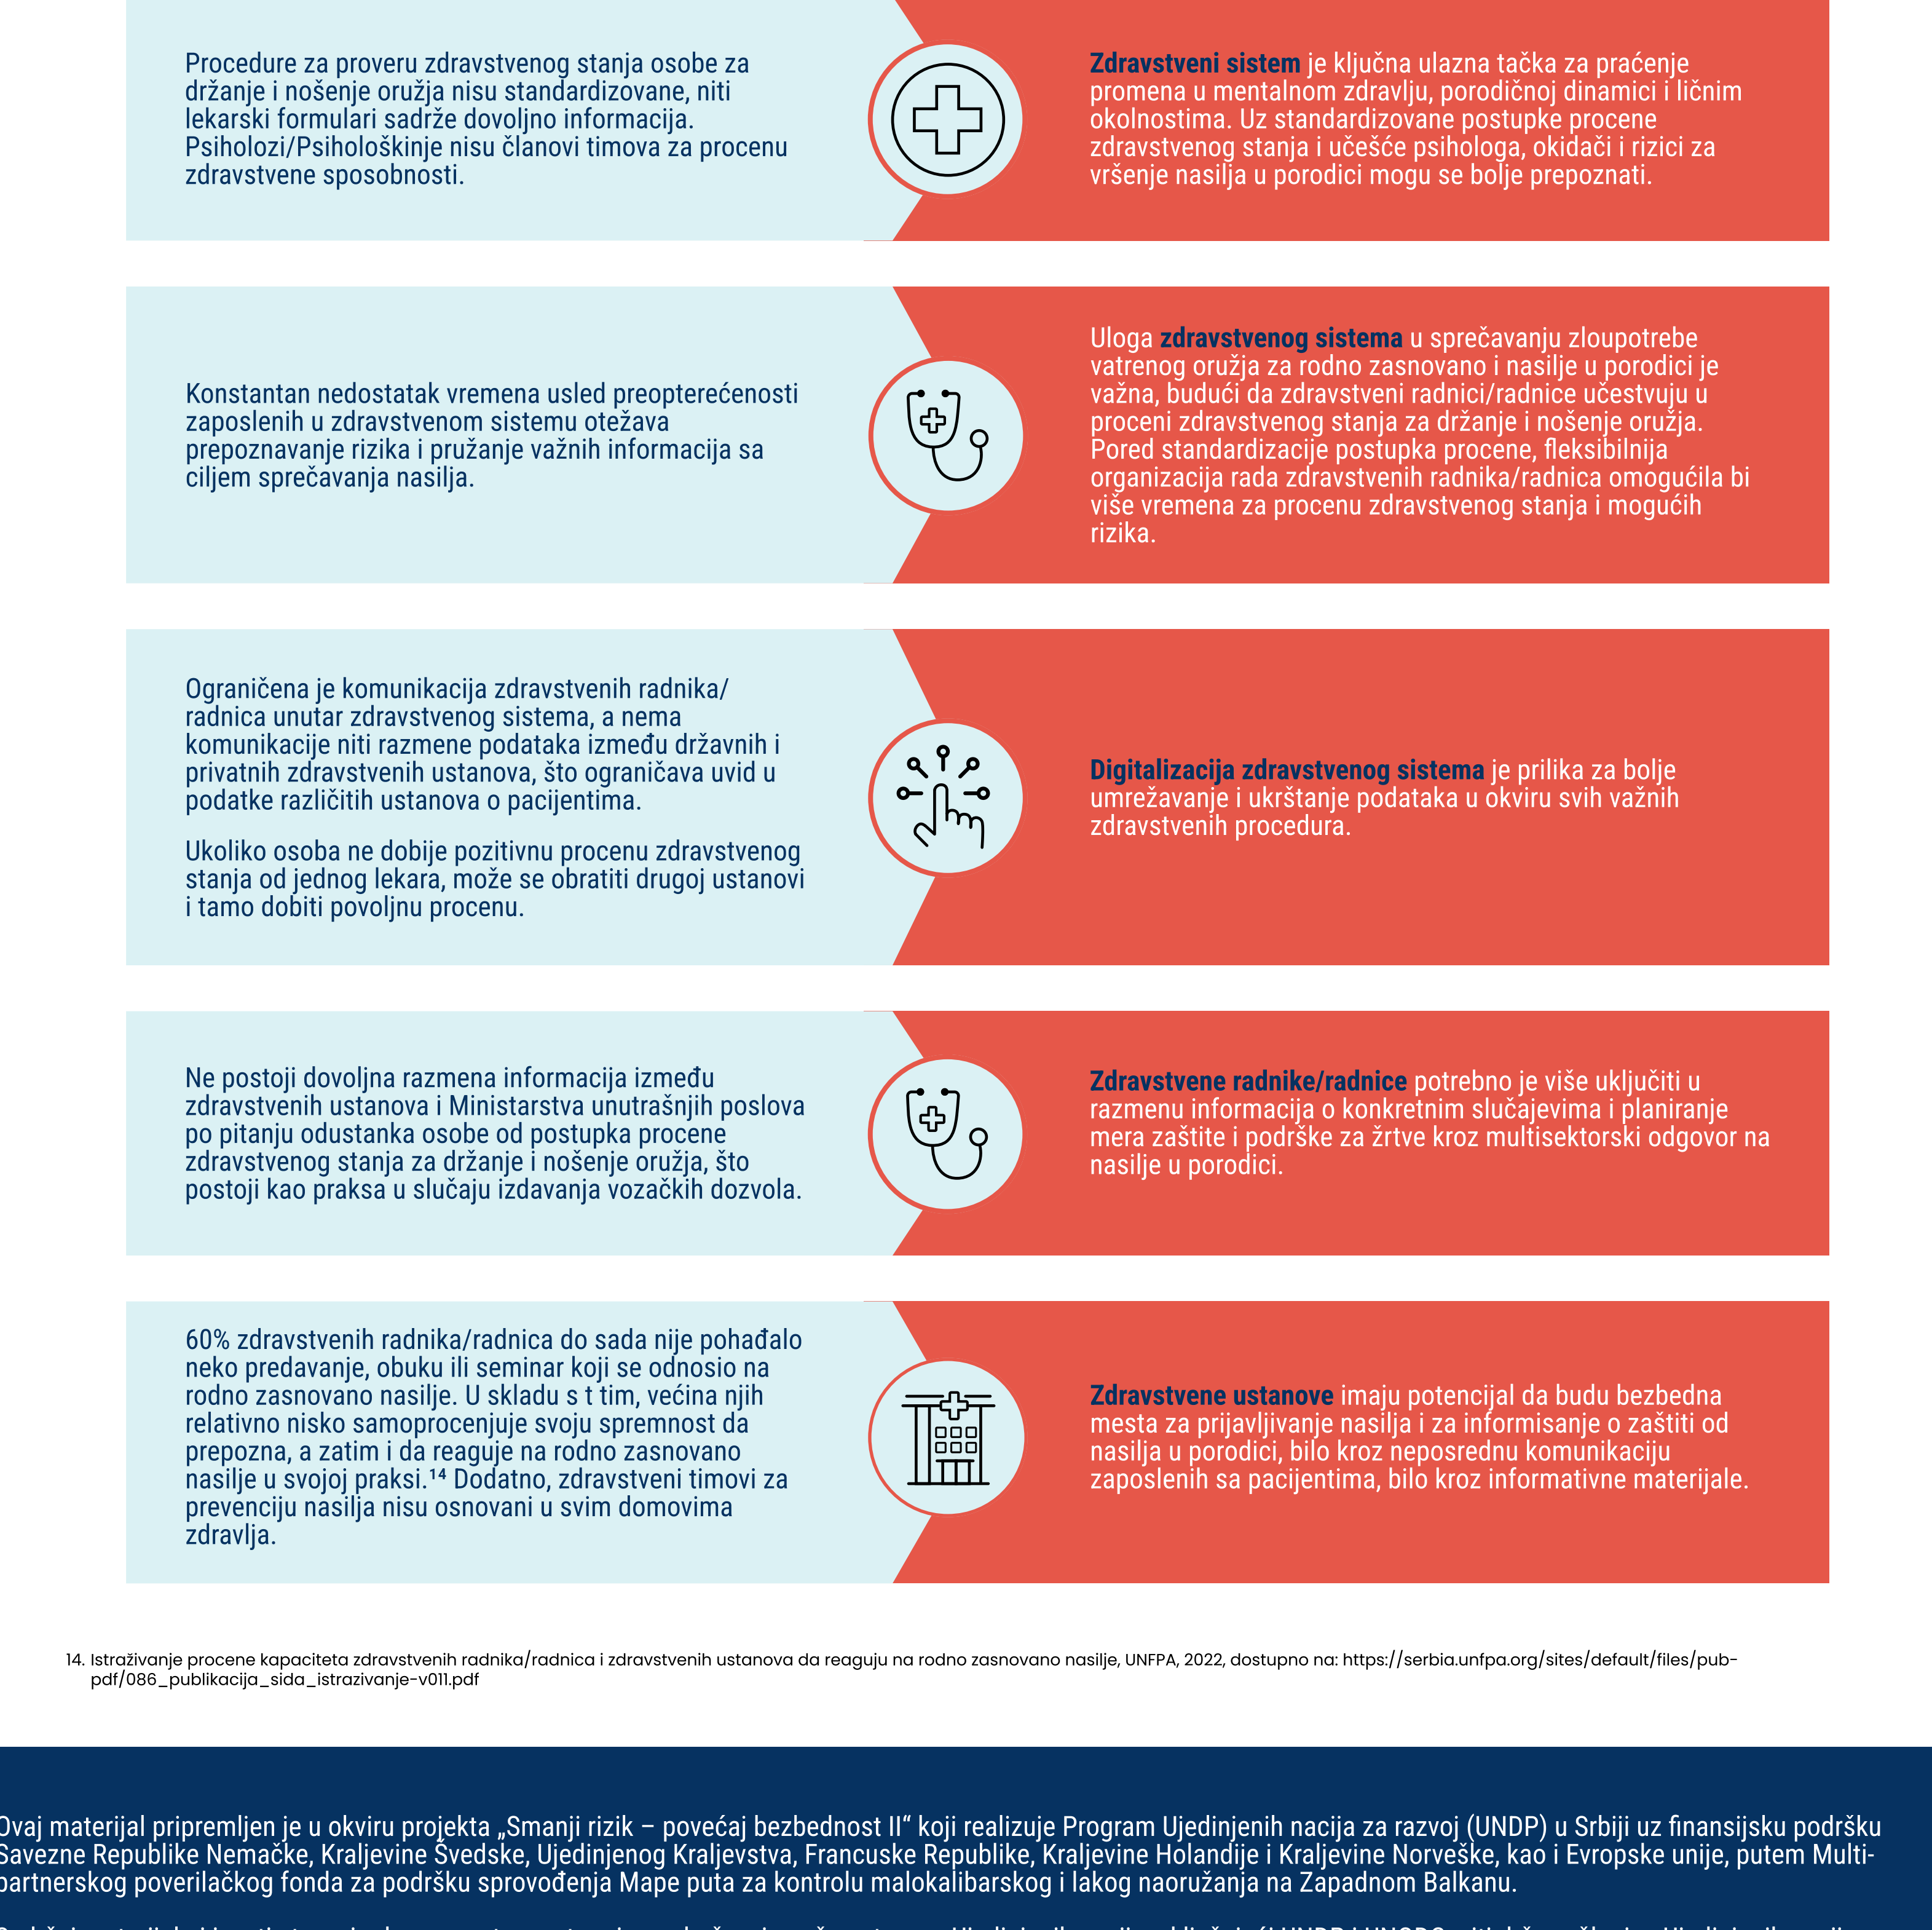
Procedure za proveru zdravstvenog stanja osobe za držanje i nošenje oružja nisu standardizovane, niti lekarski formulari sadrže dovoljno informacija. Psiholozi/Psihološkinje nisu članovi timova za procenu zdravstvene sposobnosti.

Zdravstveni sistem je ključna ulazna tačka za praćenje promena u mentalnom zdravlju, porodičnoj dinamici i ličnim okolnostima. Uz standardizovane postupke procene zdravstvenog stanja i učešće psihologa, okidači i rizici za vršenje nasilja u porodici mogu se bolje prepoznati.

Konstantan nedostatak vremena usled preopterećenosti zaposlenih u zdravstvenom sistemu otežava prepoznavanje rizika i pružanje važnih informacija sa ciljem sprečavanja nasilja.

Uloga zdravstvenog sistema u sprečavanju zloupotrebe vatrenog oružja za rodno zasnovano i nasilje u porodici je važna, budući da zdravstveni radnici/radnice učestvuju u proceni zdravstvenog stanja za držanje i nošenje oružja. Pored standardizacije postupka procene, fleksibilnija organizacija rada zdravstvenih radnika/radnica omogućila bi više vremena za procenu zdravstvenog stanja i mogućih rizika.

Ograničena je komunikacija zdravstvenih radnika/radnica unutar zdravstvenog sistema, a nema komunikacije niti razmene podataka između državnih i privatnih zdravstvenih ustanova, što ograničava uvid u podatke različitih ustanova o pacijentima.

Ukoliko osoba ne dobije pozitivnu procenu zdravstvenog stanja od jednog lekara, može se obratiti drugoj ustanovi i tamo dobiti povoljnu procenu.

Digitalizacija zdravstvenog sistema je prilika za bolje umrežavanje i ukrštanje podataka u okviru svih važnih zdravstvenih procedura.

Ne postoji dovoljna razmena informacija između zdravstvenih ustanova i Ministarstva unutrašnjih poslova po pitanju odustanka osobe od postupka procene zdravstvenog stanja za držanje i nošenje oružja, što postoji kao praksa u slučaju izdavanja vozačkih dozvola.

Zdravstvene radnike/radnice potrebno je više uključiti u razmenu informacija o konkretnim slučajevima i planiranje mera zaštite i podrške za žrtve kroz multisektorski odgovor na nasilje u porodici.

60% zdravstvenih radnika/radnica do sada nije pohađalo neko predavanje, obuku ili seminar koji se odnosio na rodno zasnovano nasilje. U skladu s t tim, većina njih relativno nisko samoprocenjuje svoju spremnost da prepozna, a zatim i da reaguje na rodno zasnovano nasilje u svojoj praksi.$^{14}$ Dodatno, zdravstveni timovi za prevenciju nasilja nisu osnovani u svim domovima zdravlja.

Zdravstvene ustanove imaju potencijal da budu bezbedna mesta za prijavljivanje nasilja i za informisanje o zaštiti od nasilja u porodici, bilo kroz neposrednu komunikaciju zaposlenih sa pacijentima, bilo kroz informativne materijale.

14. Istraživanje procene kapaciteta zdravstvenih radnika/radnica i zdravstvenih ustanova da reaguju na rodno zasnovano nasilje, UNFPA, 2022, dostupno na: https://serbia.unfpa.org/sites/default/files/pub-pdf/086_publikacija_sida_istrazivanje-v011.pdf

Ovaj materijal pripremljen je u okviru projekta „Smanji rizik – povećaj bezbednost II" koji realizuje Program Ujedinjenih nacija za razvoj (UNDP) u Srbiji uz finansijsku podršku Savezne Republike Nemačke, Kraljevine Švedske, Ujedinjenog Kraljevstva, Francuske Republike, Kraljevine Holandije i Kraljevine Norveške, kao i Evropske unije, putem Multi-partnerskog poverilačkog fonda za podršku sprovođenja Mape puta za kontrolu malokalibarskog i lakog naoružanja na Zapadnom Balkanu.

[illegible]